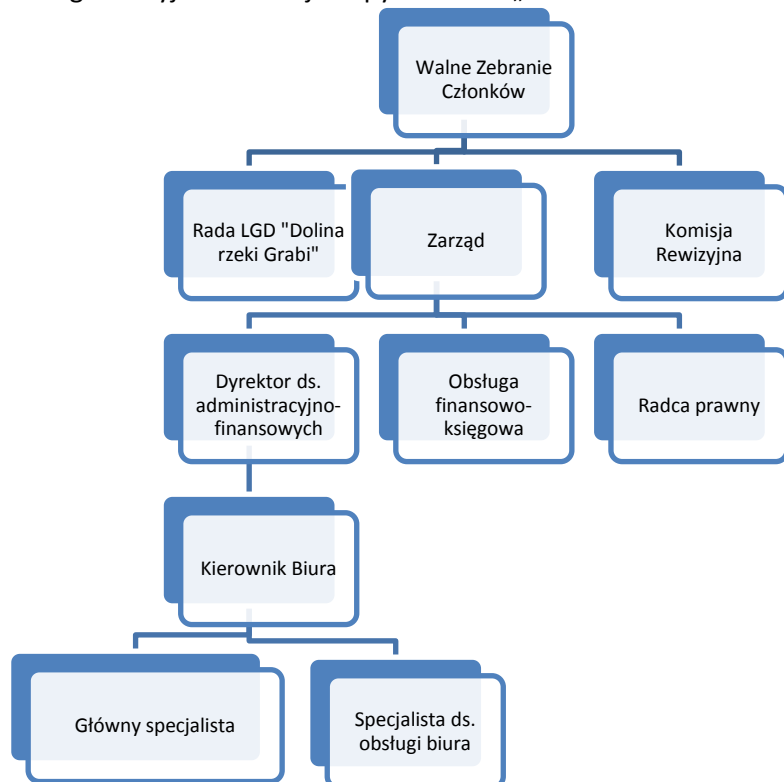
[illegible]

Walne Zebranie Członków

Rada LGD "Dolina rzeki Grabi"

Zarząd

Komisja Rewizyjna

Dyrektor ds. administracyjno-finansowych

Obsługa finansowo-księgowa

Radca prawny

Kierownik Biura

Główny specjalista

Specjalista ds. obsługi biura